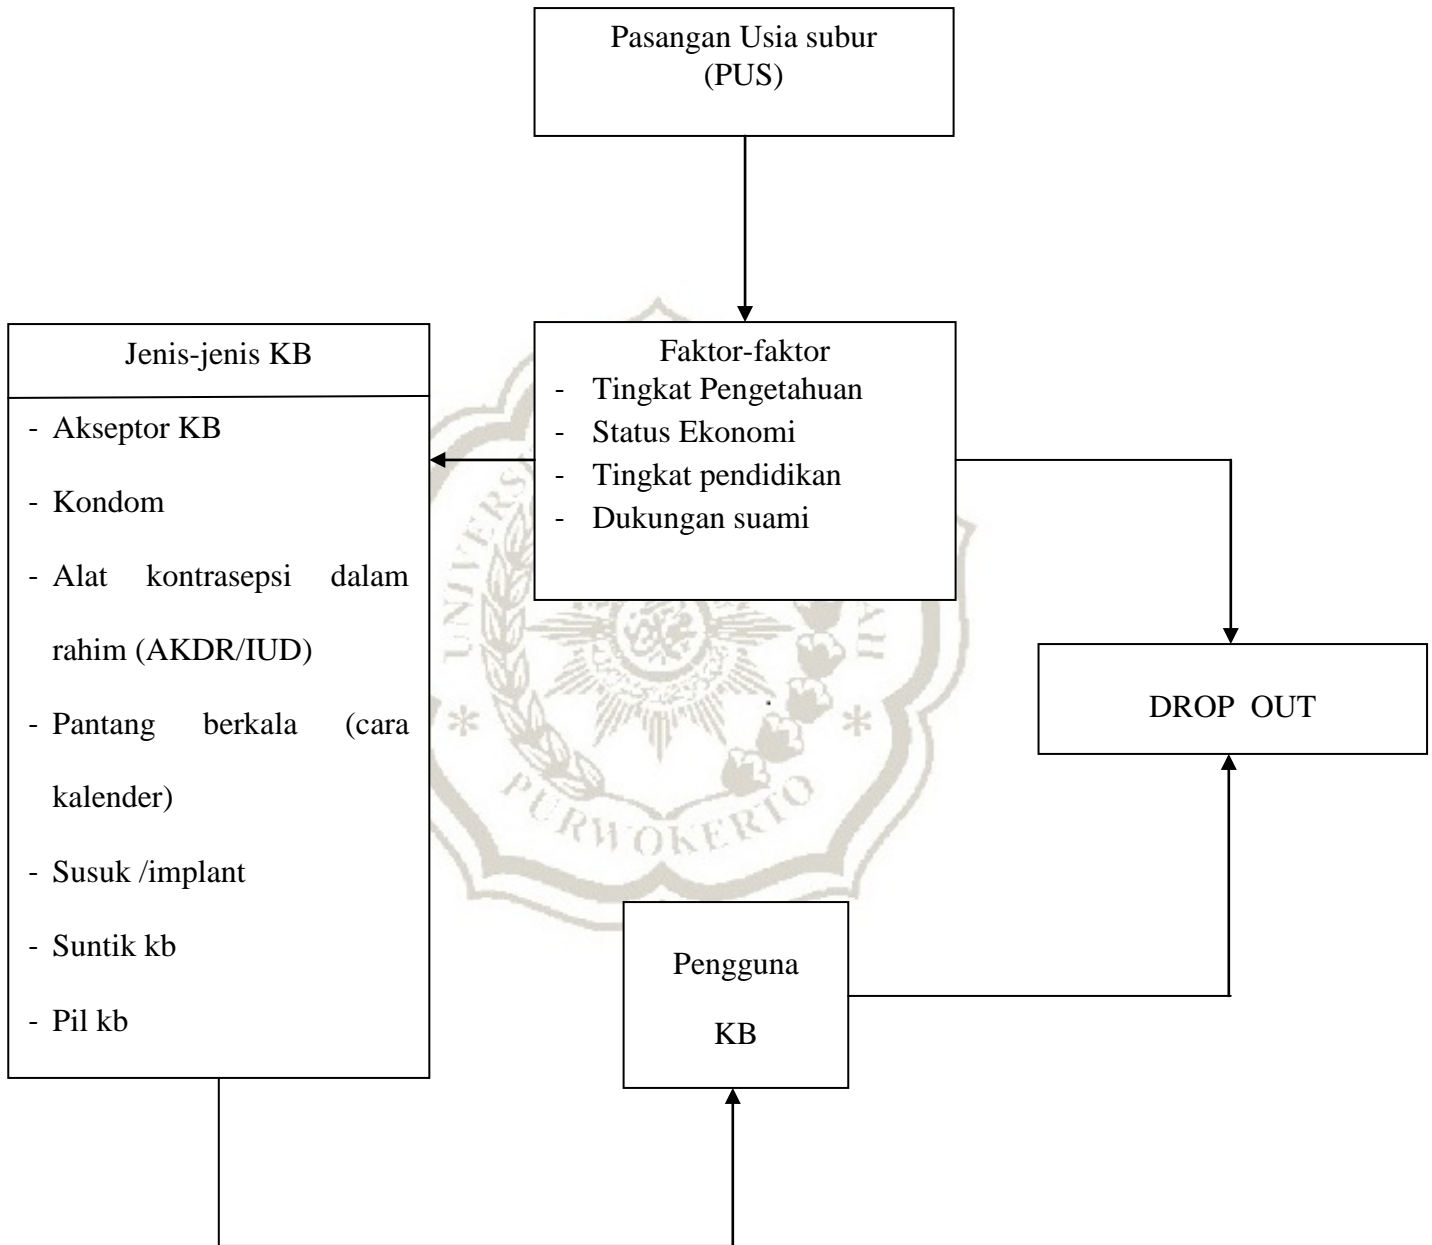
Pasangan Usia subur
(PUS)

Faktor-faktor
- Tingkat Pengetahuan
- Status Ekonomi
- Tingkat pendidikan
- Dukungan suami

Jenis-jenis KB

- Akseptor KB
- Kondom
- Alat kontrasepsi dalam rahim (AKDR/IUD)
- Pantang berkala (cara kalender)
- Susuk /implant
- Suntik kb
- Pil kb

DROP OUT

Pengguna KB

UNIVERSITAS MUHAMMADIYAH
PURWOKERTO